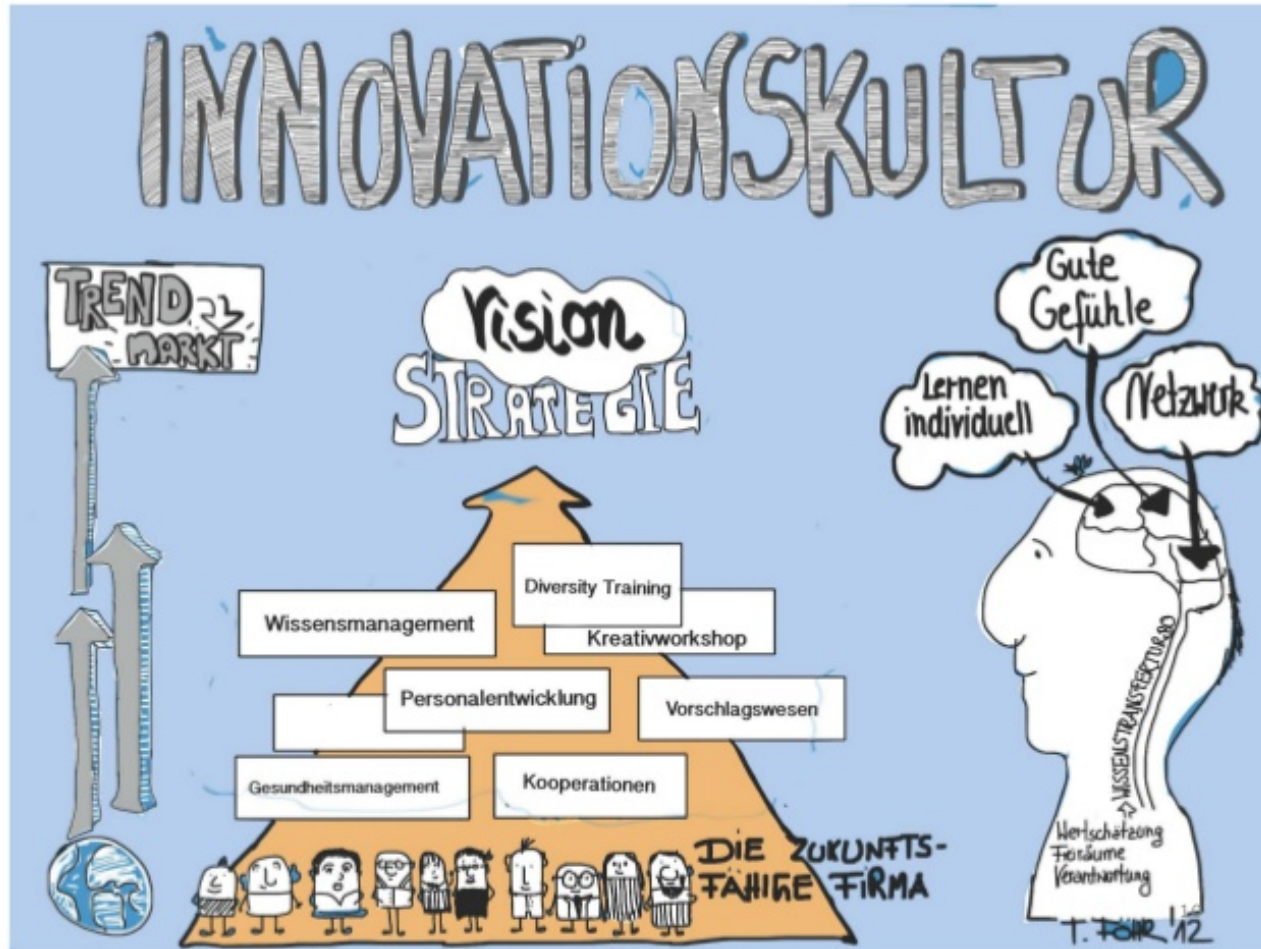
INNOVATIONSKULTUR

TREND
MARKT

Vision
STRATEGIE

Diversity Training
Wissensmanagement
Kreativworkshop
Personalentwicklung
Vorschlagswesen
Gesundheitsmanagement
Kooperationen

DIE ZUKUNFTS-FÄHIGE FIRMA

Gute Gefühle
Lernen individuell
Netzwerk

WISSENSTRANSFERTURBO
Wertschätzung
Freiräume
Verantwortung

T. FÖHR '12